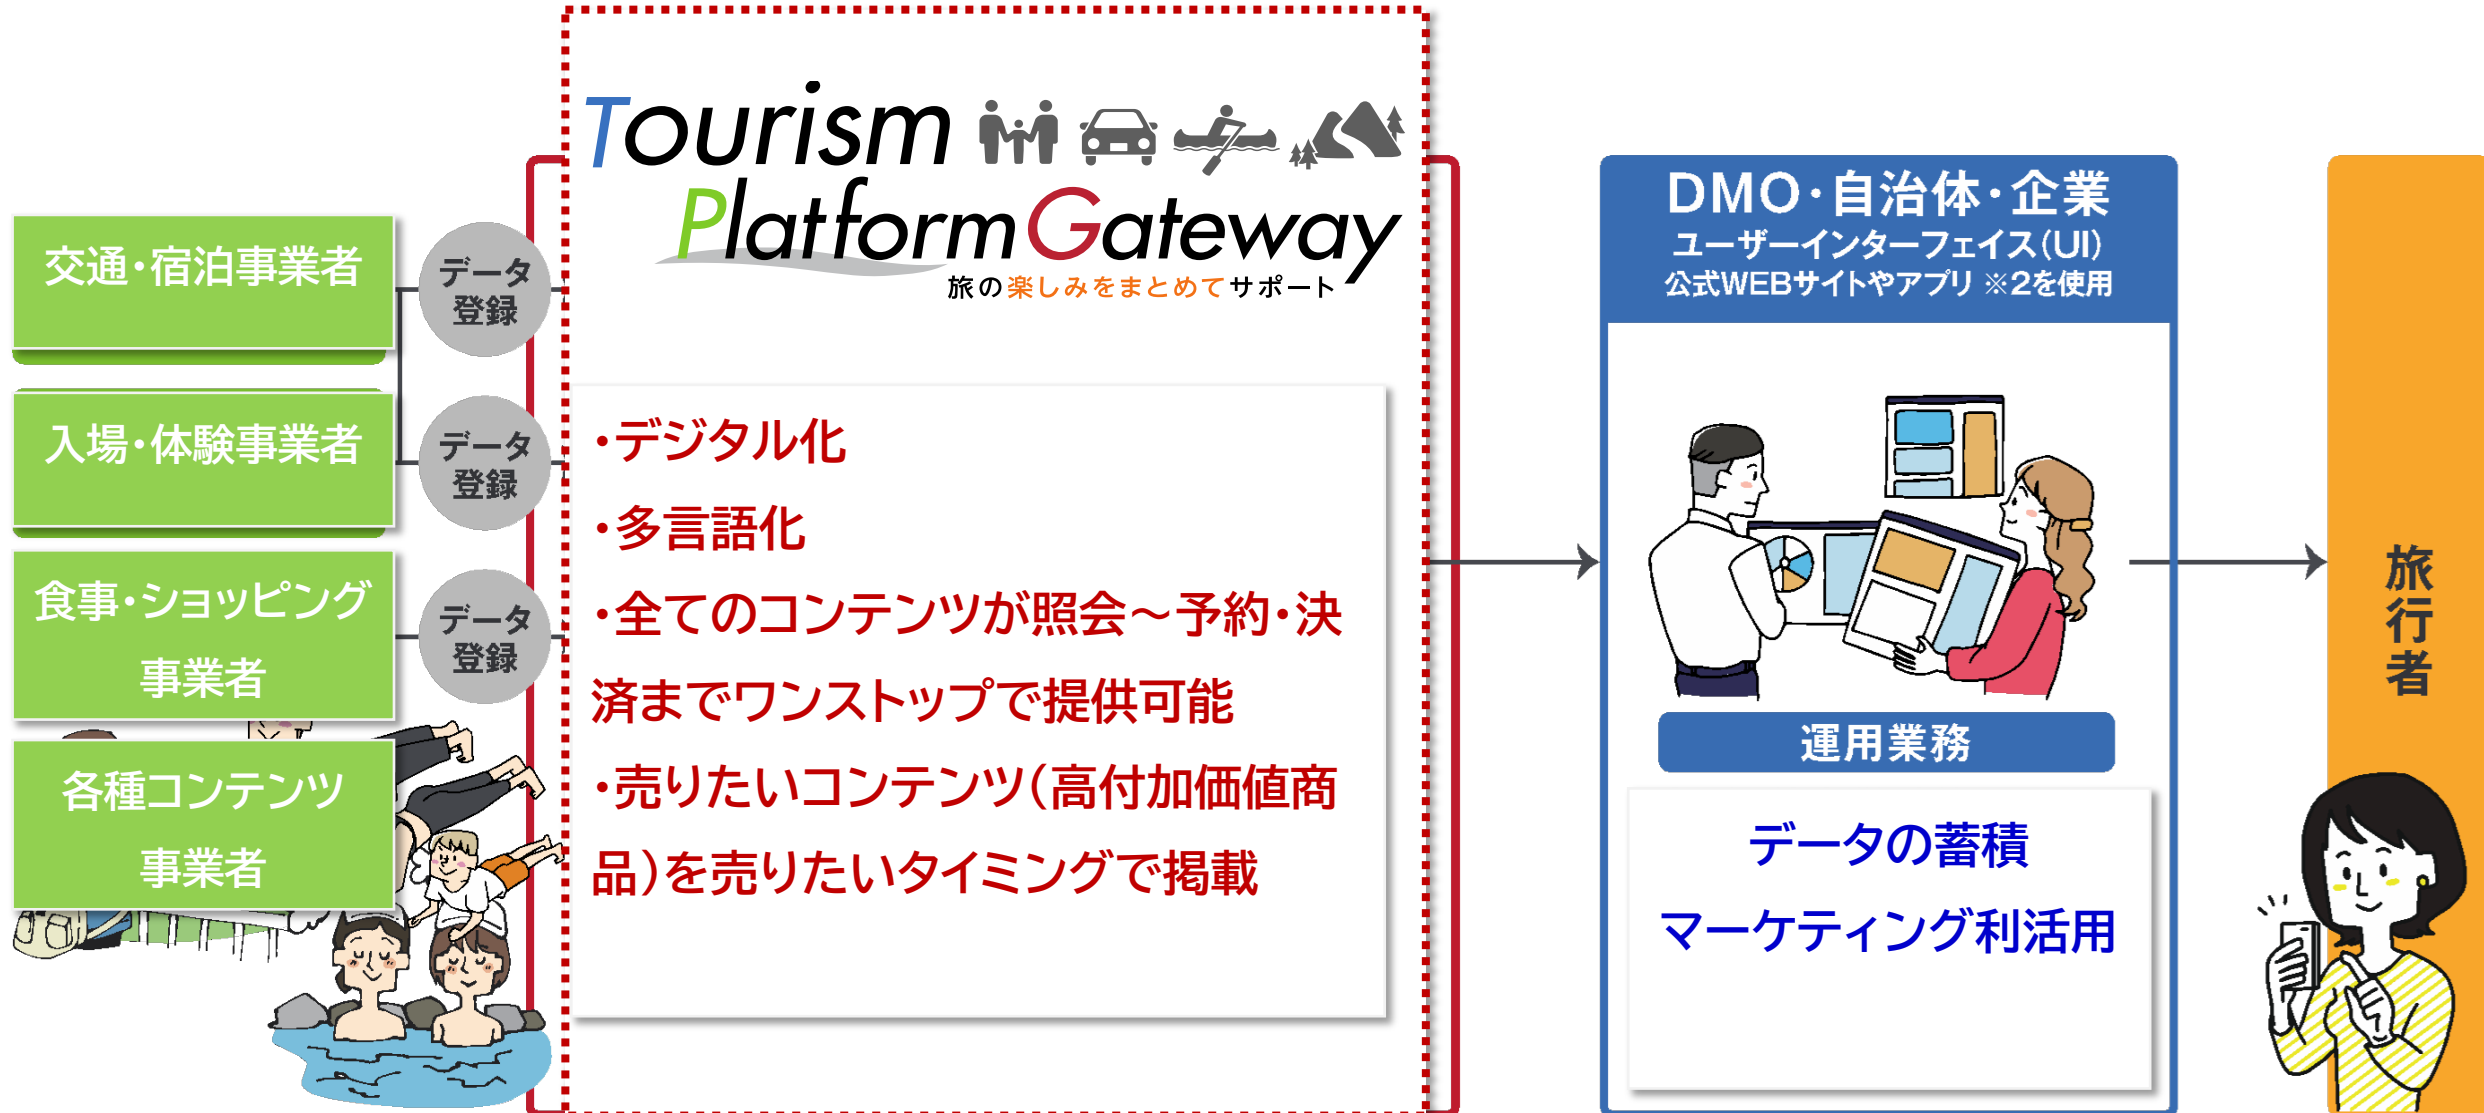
交通・宿泊事業者

入場・体験事業者

食事・ショッピング事業者

各種コンテンツ事業者

データ登録

データ登録

データ登録

Tourism Platform Gateway
旅の楽しみをまとめてサポート

・デジタル化
・多言語化
・全てのコンテンツが照会～予約・決済までワンストップで提供可能
・売りたいコンテンツ(高付加価値商品)を売りたいタイミングで掲載

DMO・自治体・企業
ユーザーインターフェイス(UI)
公式WEBサイトやアプリ ※2を使用

運用業務

データの蓄積
マーケティング利活用

旅行者